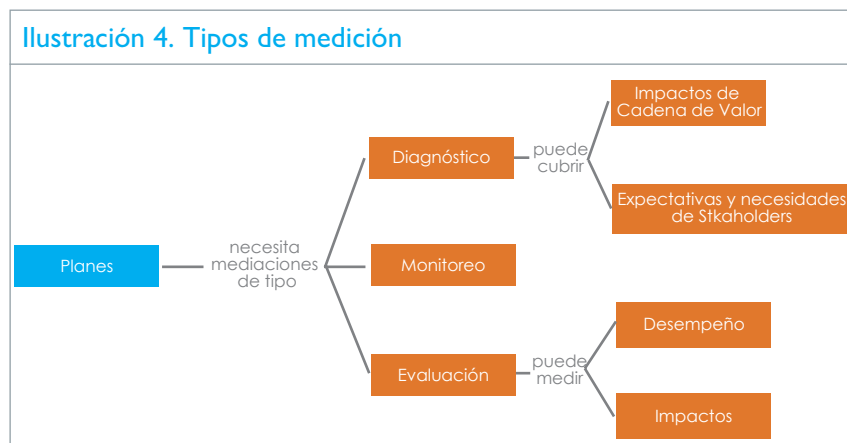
Ilustración 4. Tipos de medición

Planes

necesita mediaciones de tipo

Diagnóstico

puede cubrir

Impactos de Cadena de Valor

Expectativas y necesidades de Stkaholders

Monitoreo

Evaluación

puede medir

Desempeño

Impactos